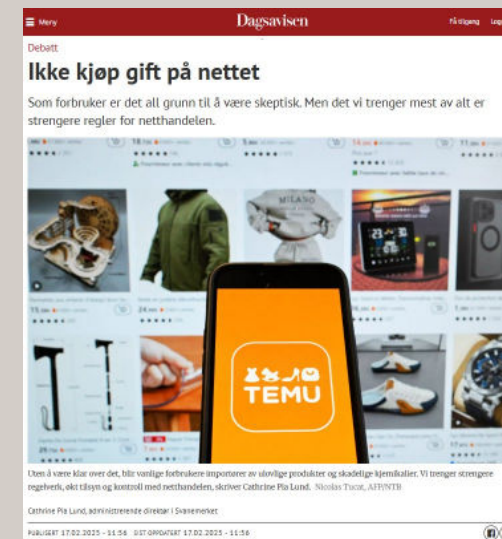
Meny

Dagsavisen

Få tilgang Logg

Debatt

Ikke kjøp gift på nettet

Som forbruker er det all grunn til å være skeptisk. Men det vi trenger mest av alt er strengere regler for netthandelen.

TEMU

Uten å være klar over det, blir vanlige forbrukere importører av ulovlige produkter og skadelige kjemikalier. Vi trenger strengere regelverk, økt tilsyn og kontroll med netthandelen, skriver Cathrine Pia Lund. Nicolas Tucat, AFP/NTB

Cathrine Pia Lund, administrerende direktør i Svanemerket

PUBLISERT 17.02.2025 - 11:56 SIST OPPDATERT 17.02.2025 - 11:56